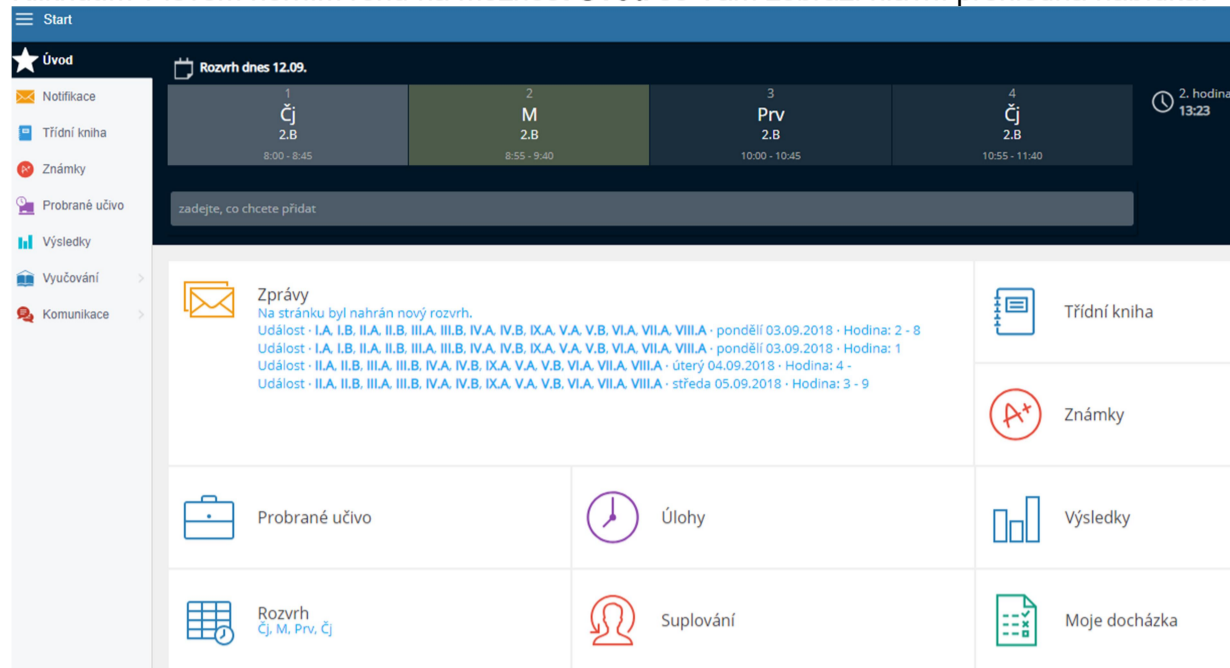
Start

Úvod
Notifikace
Třídní kniha
Známky
Probrané učivo
Výsledky
Vyučování
Komunikace

Rozvrh dnes 12.09.

| 1 | 2 | 3 | 4 |
|---|---|---|---|
| Čj | M | Prv | Čj |
| 2.B | 2.B | 2.B | 2.B |
| 8:00 - 8:45 | 8:55 - 9:40 | 10:00 - 10:45 | 10:55 - 11:40 |

2. hodina
13:23

zadejte, co chcete přidat

Zprávy
Na stránku byl nahrán nový rozvrh.
Událost · I.A, I.B, II.A, II.B, III.A, III.B, IV.A, IV.B, IX.A, V.A, V.B, VI.A, VII.A, VIII.A · pondělí 03.09.2018 · Hodina: 2 - 8
Událost · I.A, I.B, II.A, II.B, III.A, III.B, IV.A, IV.B, IX.A, V.A, V.B, VI.A, VII.A, VIII.A · pondělí 03.09.2018 · Hodina: 1
Událost · II.A, II.B, III.A, III.B, IV.A, IV.B, IX.A, V.A, V.B, VI.A, VII.A, VIII.A · úterý 04.09.2018 · Hodina: 4 -
Událost · II.A, II.B, III.A, III.B, IV.A, IV.B, IX.A, V.A, V.B, VI.A, VII.A, VIII.A · středa 05.09.2018 · Hodina: 3 - 9

Třídní kniha

Známky

Probrané učivo

Úlohy

Výsledky

Rozvrh
Čj, M, Prv, Čj

Suplování

Moje docházka